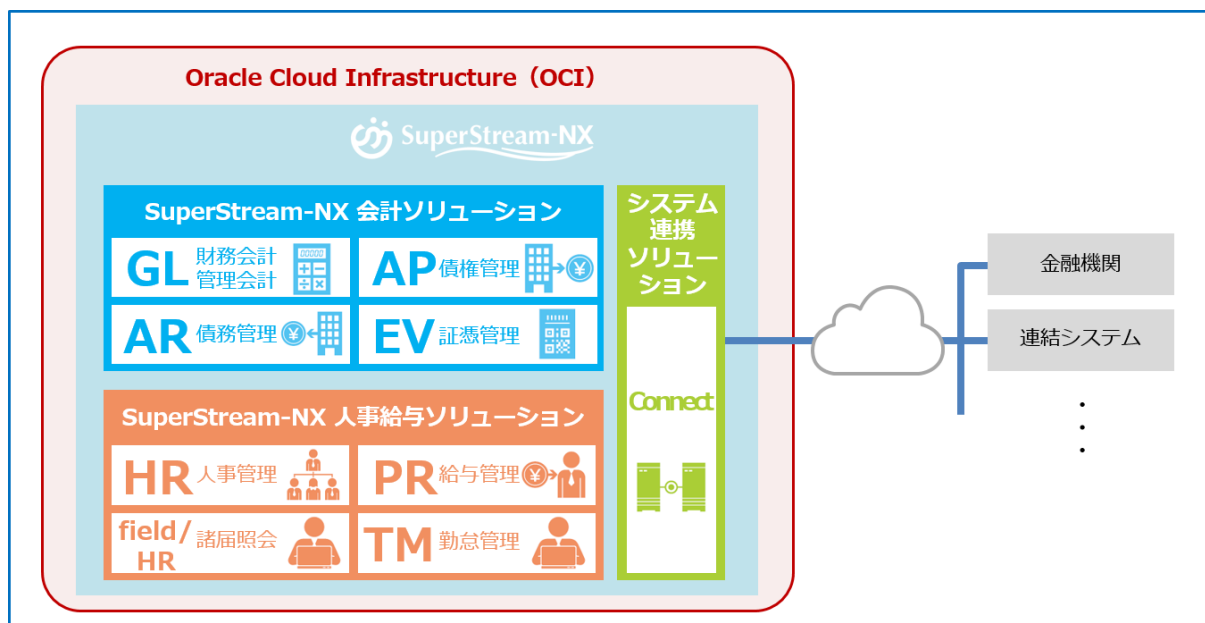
Oracle Cloud Infrastructure（OCI）

SuperStream-NX

SuperStream-NX 会計ソリューション

GL 財務会計 管理会計

AP 債権管理

AR 債務管理

EV 証憑管理

SuperStream-NX 人事給与ソリューション

HR 人事管理

PR 給与管理

field/HR 諸届照会

TM 勤怠管理

システム連携ソリューション

Connect

金融機関

連結システム

・
・
・